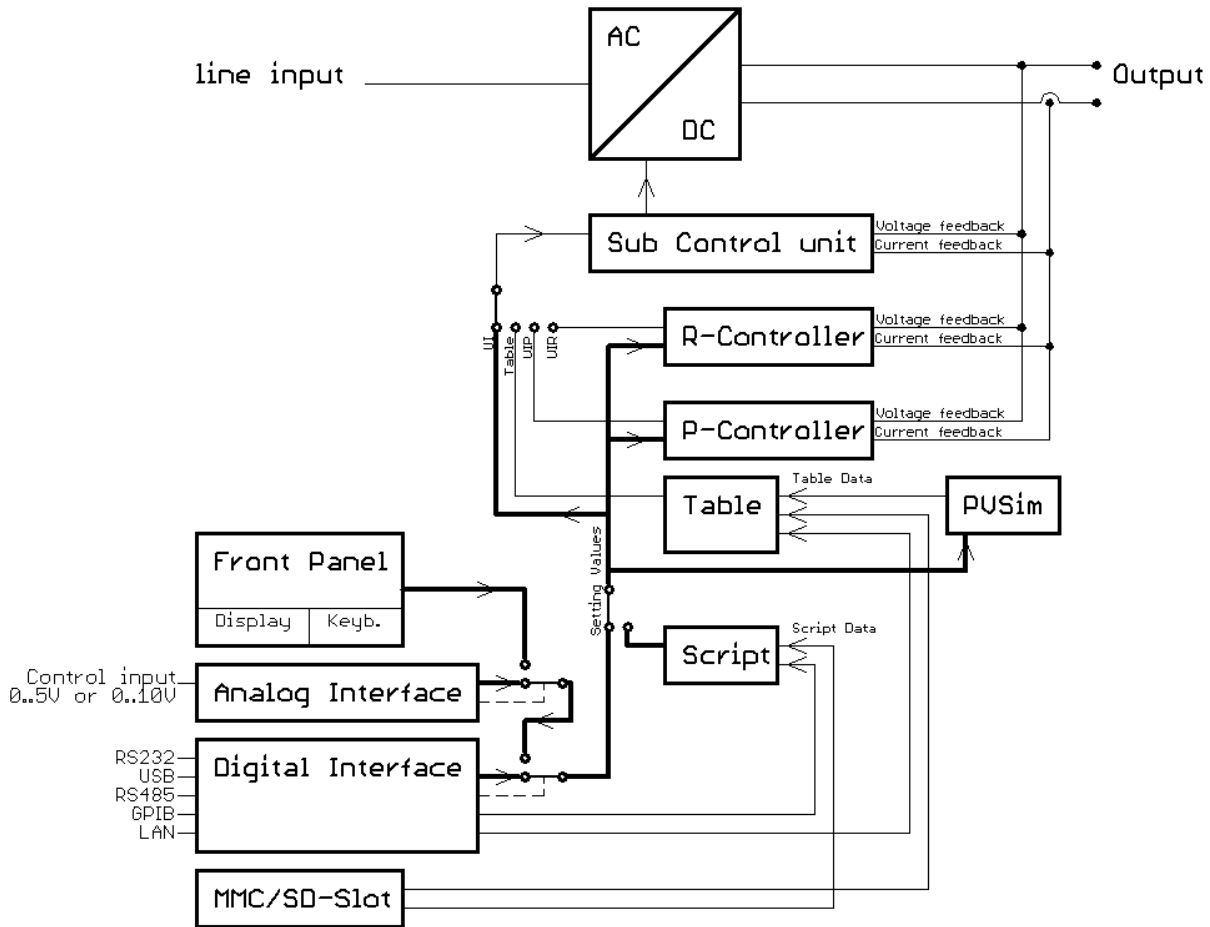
line input

AC

DC

Output

Sub Control unit

Voltage feedback
Current feedback

UI
Table
UIP
UIR

R-Controller

Voltage feedback
Current feedback

P-Controller

Voltage feedback
Current feedback

Table

Table Data

PVSim

Setting Values

Front Panel

Display
Keyb.

Script

Script Data

Control input
0..5V or 0..10V

Analog Interface

RS232
USB
RS485
GPIB
LAN

Digital Interface

MMC/SD-Slot